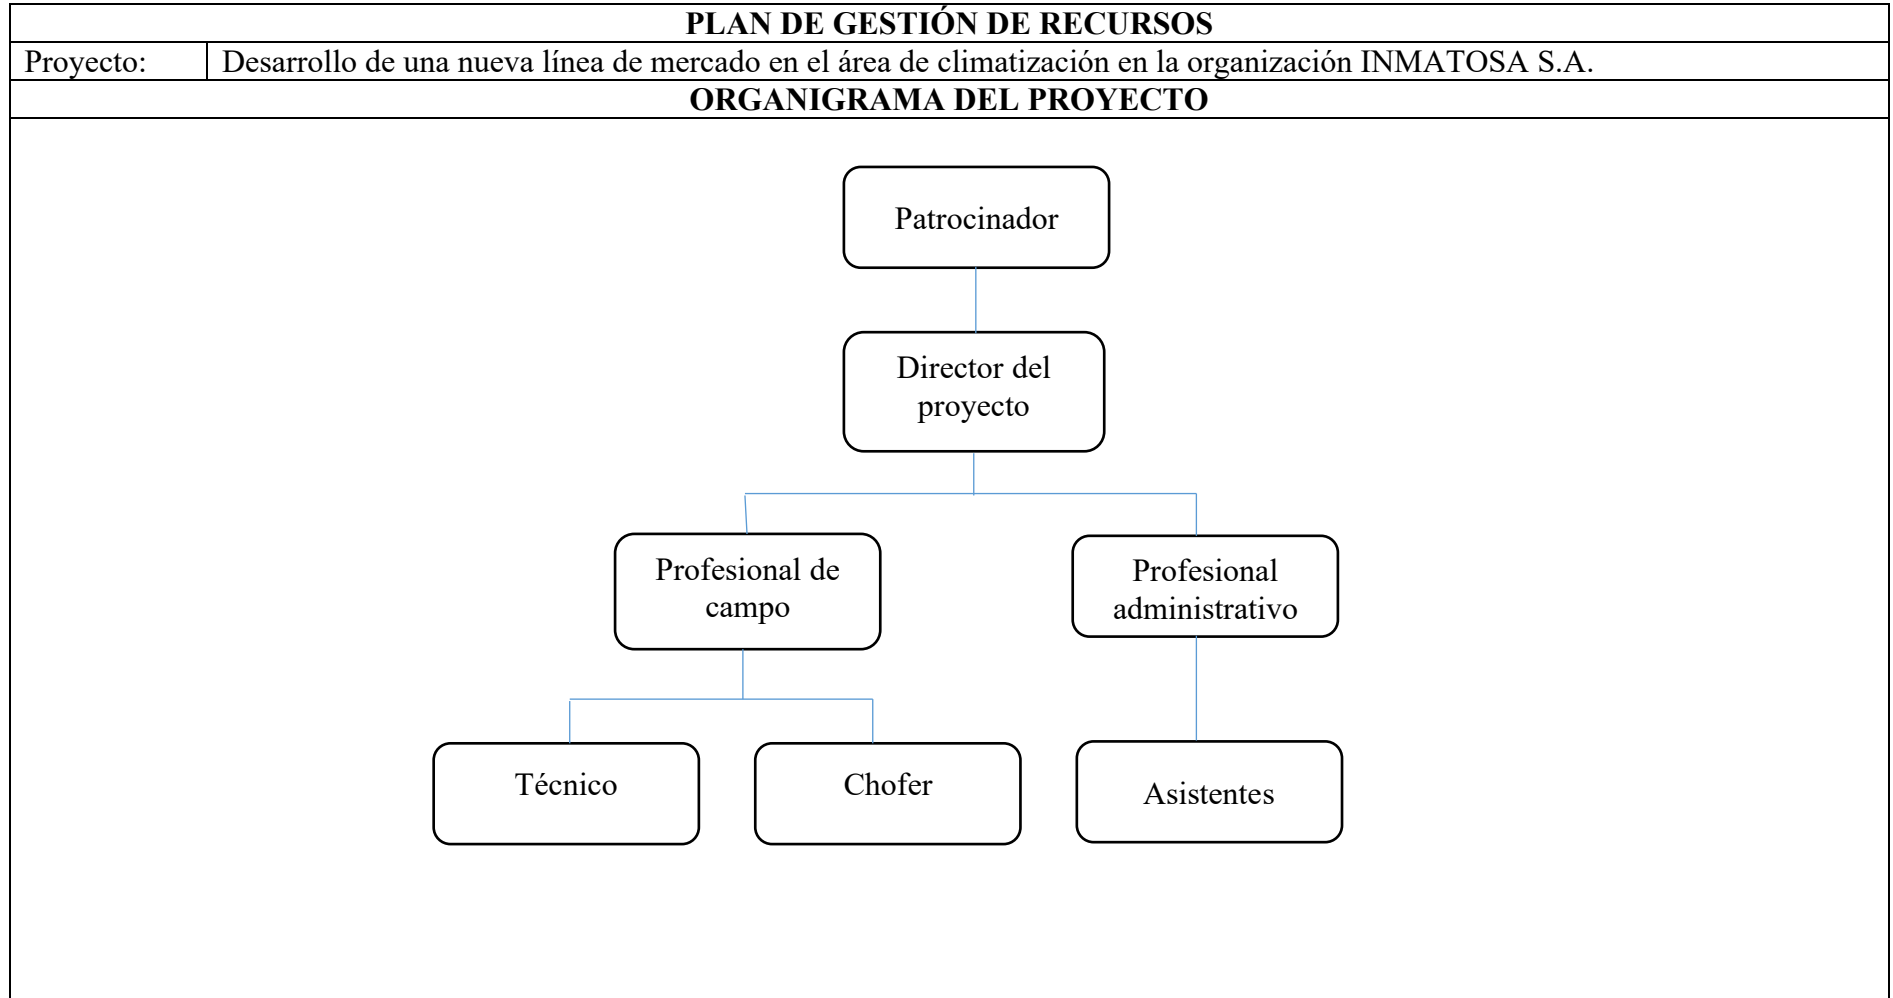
PLAN DE GESTIÓN DE RECURSOS

| Proyecto: | Desarrollo de una nueva línea de mercado en el área de climatización en la organización INMATOSA S.A. |
|---|---|

ORGANIGRAMA DEL PROYECTO

Patrocinador

Director del proyecto

Profesional de campo

Profesional administrativo

Técnico

Chofer

Asistentes